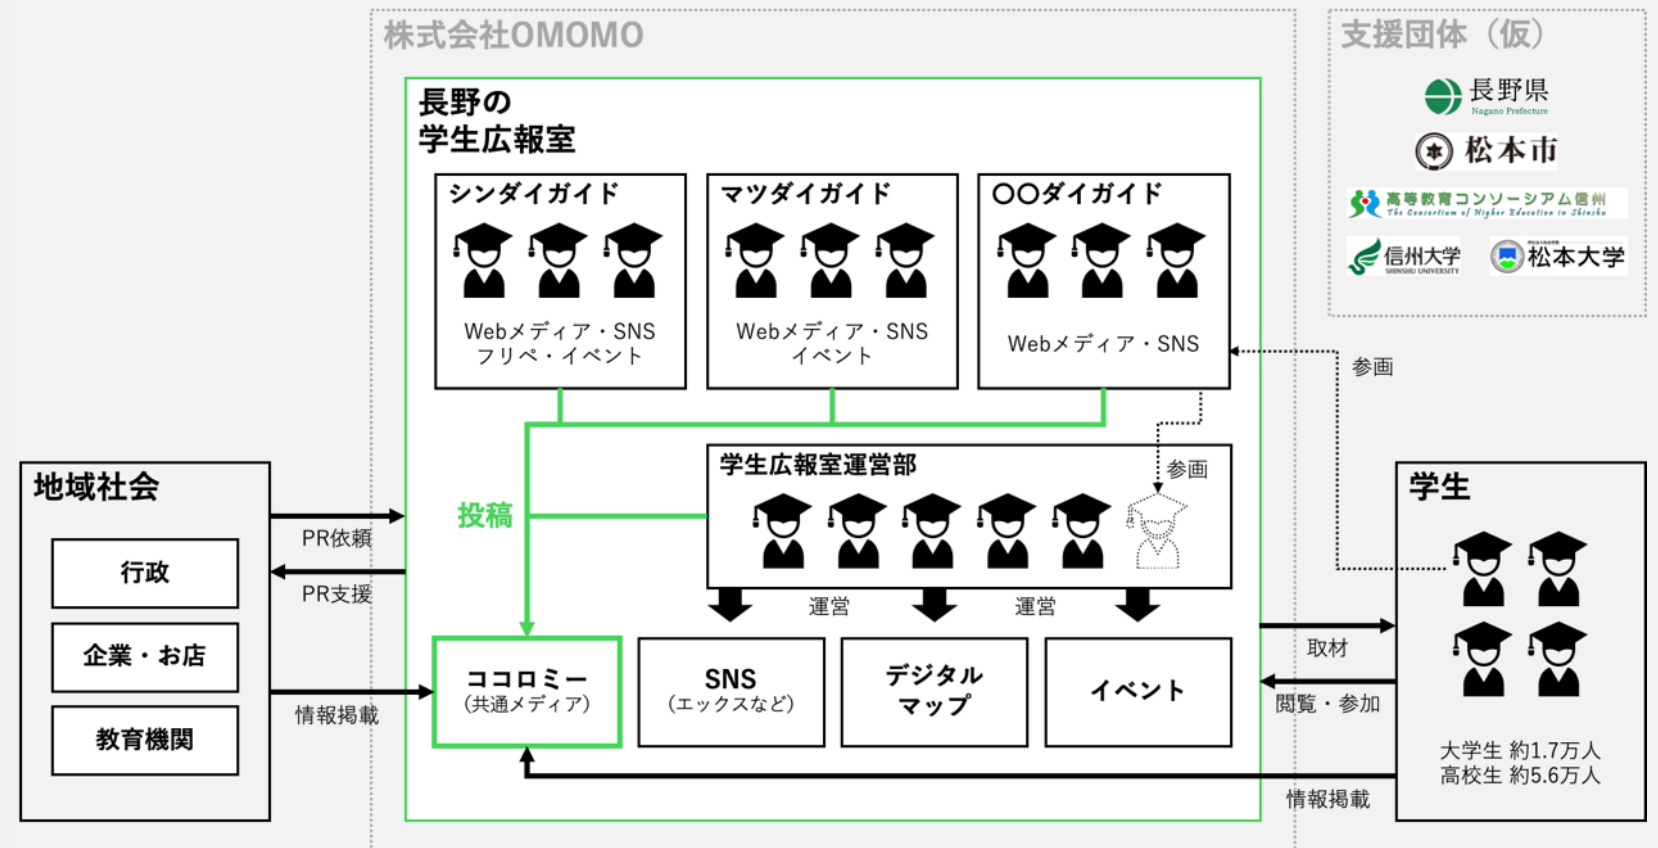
株式会社OMOMO

長野の
学生広報室

シンダイガイド
Webメディア・SNS
フリペ・イベント

マツダイガイド
Webメディア・SNS
イベント

OOダイガイド
Webメディア・SNS

学生広報室運営部
参画

投稿

運営
運営

ココロミー
(共通メディア)

SNS
(エックスなど)

デジタル
マップ

イベント

支援団体（仮）
長野県
Nagano Prefecture
松本市
高等教育コンソーシアム信州
The Consortium of Higher Education in Shinshu
信州大学
SHINSHU UNIVERSITY
松本大学

参画

地域社会
行政
企業・お店
教育機関

PR依頼
PR支援
情報掲載

学生
大学生 約1.7万人
高校生 約5.6万人

取材
閲覧・参加
情報掲載